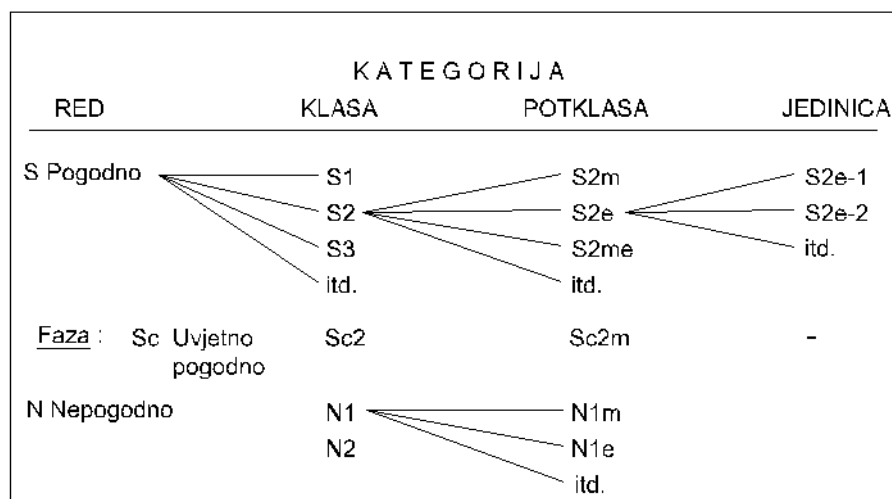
KATEGORIJA

| RED | KLASA | POTKLASA | JEDINICA |
|---|---|---|---|
| S Pogodno | S1 | S2m | S2e-1 |
| | S2 | S2e | S2e-2 |
| | S3 | S2me | itd. |
| | itd. | itd. | |
| Faza : Sc Uvjetno pogodno | Sc2 | Sc2m | - |
| N Nepogodno | N1 | N1m | |
| | N2 | N1e | |
| | | itd. | |